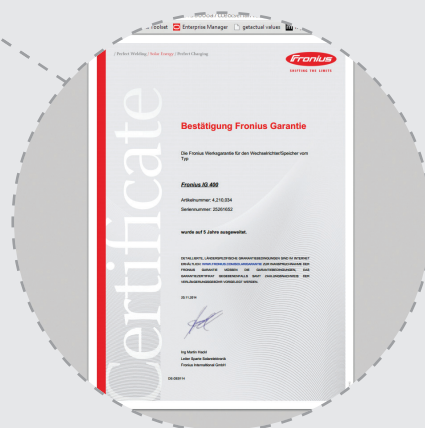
Toolset   Enterprise Manager   getactual values

/ Perfect Welding / Solar Energy / Perfect Charging

Fronius
SHIFTING THE LIMITS

Certificate

Bestätigung Fronius Garantie

Die Fronius Werksgarantie für den Wechselrichter/Speicher vom Typ

Fronius IG 400

Artikelnummer: 4,210,034
Seriennummer: 25261662

wurde auf 5 Jahre ausgeweitet.

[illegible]

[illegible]

Ing Martin Hackl
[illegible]
Fronius International GmbH

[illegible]